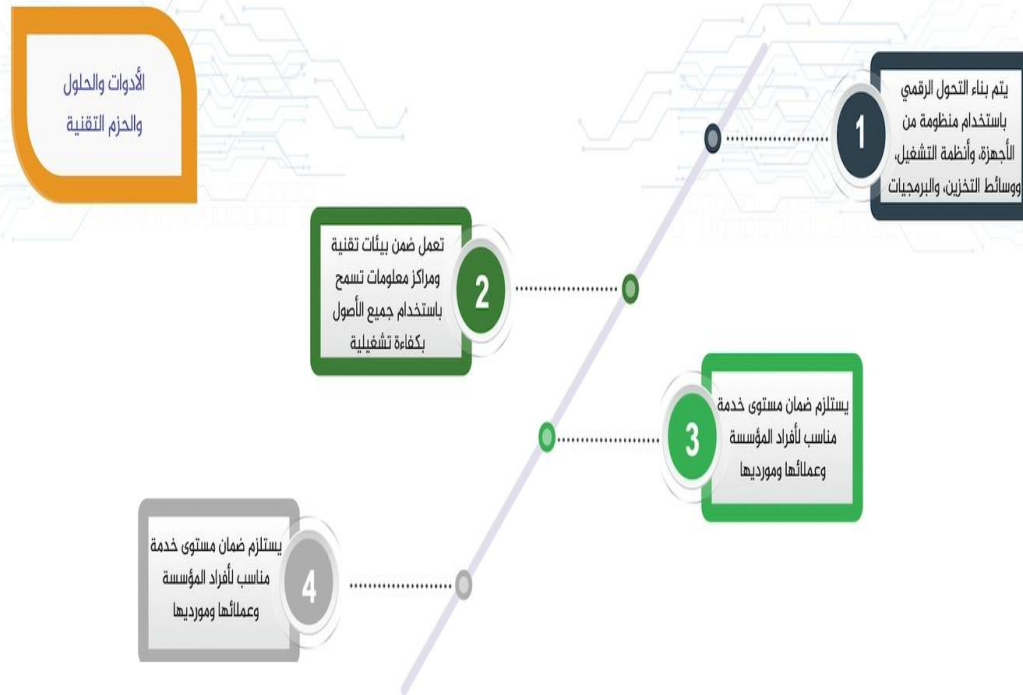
الأدوات والحلول والحزم التقنية

1
يتم بناء التحول الرقمي باستخدام منظومة من الأجهزة، وأنظمة التشغيل، ووسائط التخزين، والبرمجيات

2
تعمل ضمن بيئات تقنية ومراكز معلومات تسمح باستخدام جميع الأصول بكفاءة تشغيلية

3
يستلزم ضمان مستوى خدمة مناسب لأفراد المؤسسة وعملائها ومورديها

4
يستلزم ضمان مستوى خدمة مناسب لأفراد المؤسسة وعملائها ومورديها